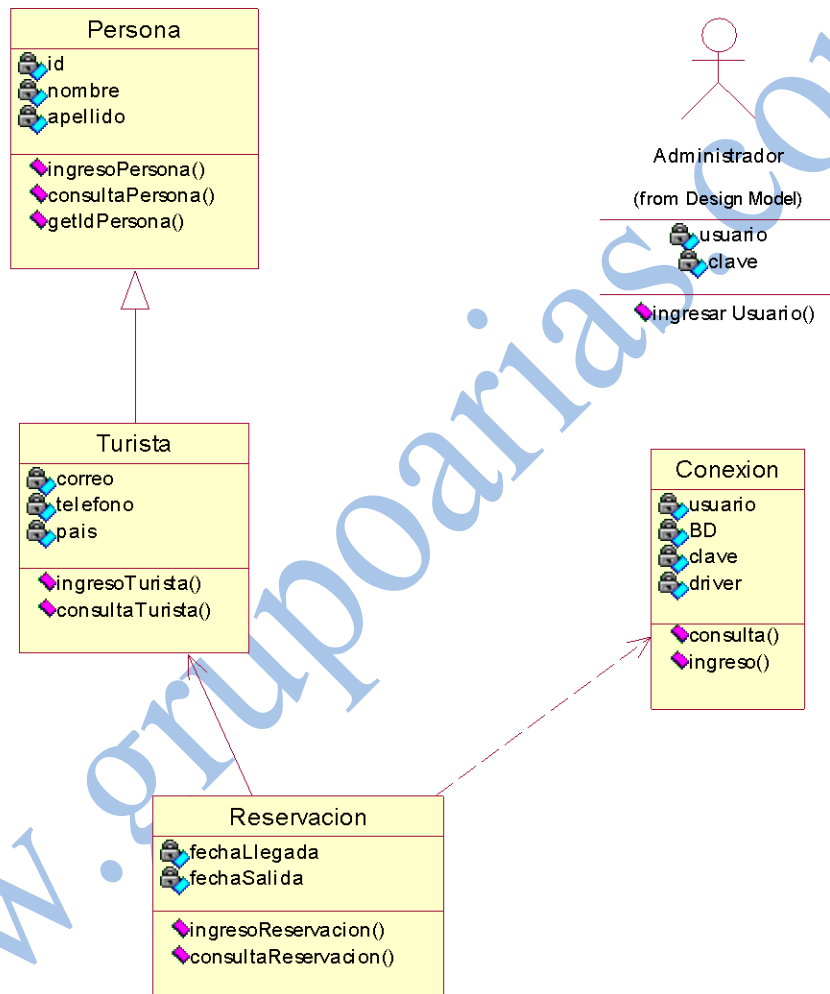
Persona
id
nombre
apellido
ingresoPersona()
consultaPersona()
getIdPersona()

Administrador
(from Design Model)
usuario
clave
ingresar Usuario()

Turista
correo
telefono
pais
ingresoTurista()
consultaTurista()

Conexion
usuario
BD
clave
driver
consulta()
ingreso()

Reservacion
fechaLlegada
fechaSalida
ingresoReservacion()
consultaReservacion()

www.grupoarias.co